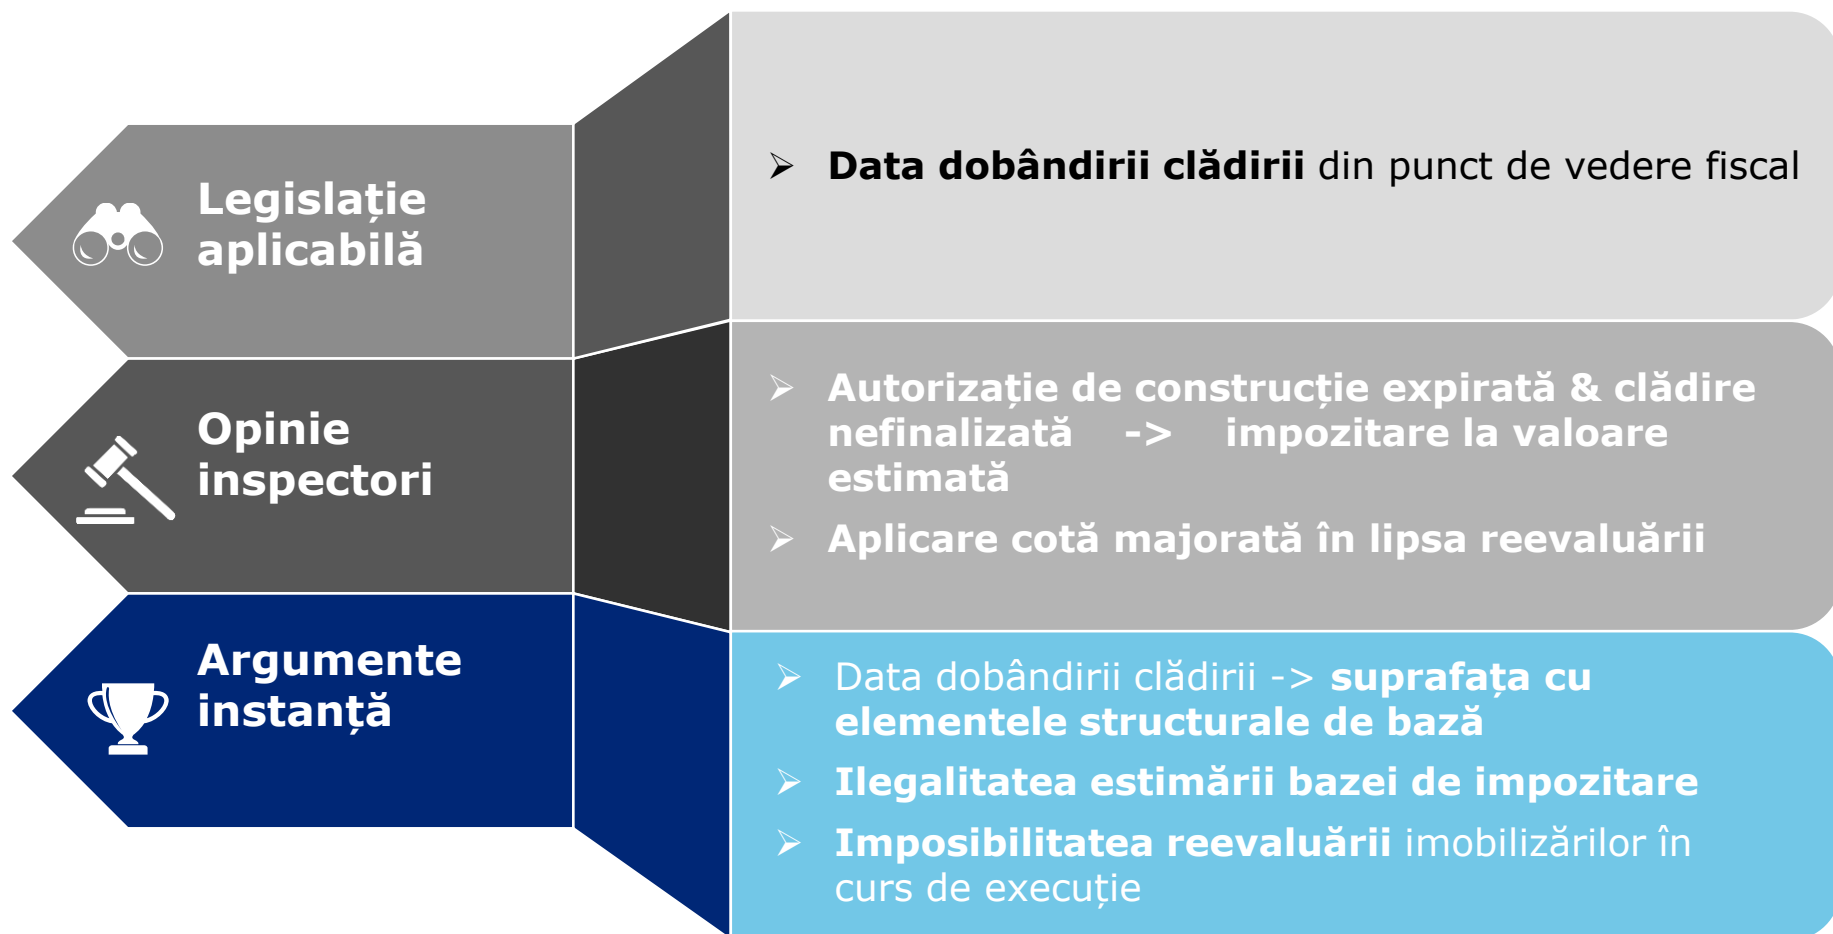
Legislație aplicabilă

Opinie inspectori

Argumente instanță

➢ **Data dobândirii clădirii** din punct de vedere fiscal

➢ Autorizație de construcție expirată & clădire nefinalizată -> impozitare la valoare estimată

➢ Aplicare cotă majorată în lipsa reevaluării

➢ Data dobândirii clădirii -> **suprafața cu elementele structurale de bază**

➢ **Ilegalitatea estimării bazei de impozitare**

➢ **Imposibilitatea reevaluării** imobilizărilor în curs de execuție